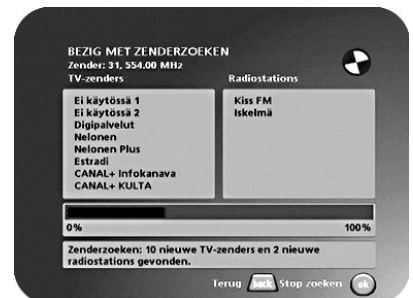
BEZIG MET ZENDERZOEKEN
Zender: 31, 554.00 MHz

TV-zenders
Ei käytössä 1
Ei käytössä 2
Digipalvelut
Nelonen
Nelonen Plus
Estradi
CANAL+ Infokanava
CANAL+ KULTA

Radiostations
Kiss FM
Iskelmä

0%
100%

Zenderzoeken: 10 nieuwe TV-zenders en 2 nieuwe radiostations gevonden.

Terug back Stop zoeken ok